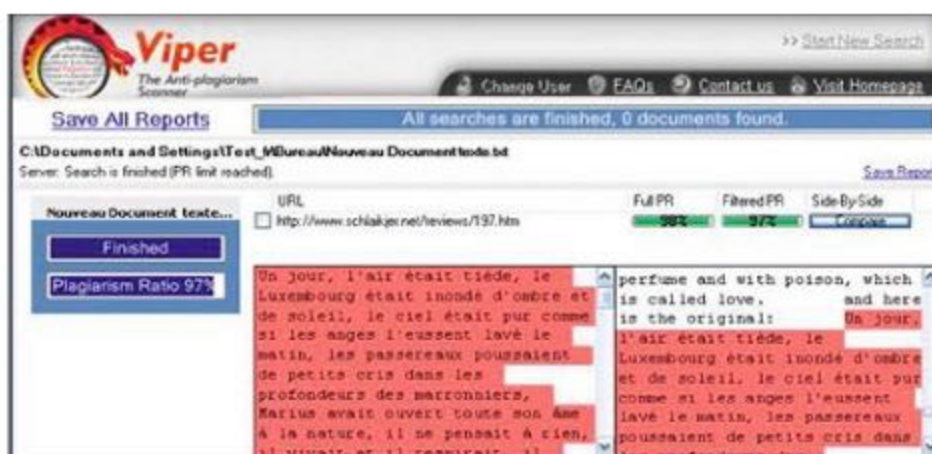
Viper
The Anti-plagiarism Scanner

>> Start New Search

Change User  FAQs  Contact us  Visit Homepage

Save All Reports

All searches are finished, 0 documents found.

C:\Documents and Settings\Test_\Bureau\Nouveau Document texte.txt
Server: Search is finished (PR limit reached).

Save Report

Nouveau Document texte...

Finished

Plagiarism Ratio 97%

| URL | Full PR | Filtered PR | Side-By-Side |
|---|---|---|---|
| http://www.schlakjer.net/reviews/197.htm | 98% | 97% | Compare |

Un jour, l'air était tiède, le Luxembourg était inondé d'ombre et de soleil, le ciel était pur comme si les anges l'eussent lavé le matin, les passereaux poussaient de petits cris dans les profondeurs des marronniers, Marius avait ouvert toute son âme à la nature, il ne pensait à rien, il vivait et il respirait, il

perfume and with poison, which is called love. and here is the original: Un jour, l'air était tiède, le Luxembourg était inondé d'ombre et de soleil, le ciel était pur comme si les anges l'eussent lavé le matin, les passereaux poussaient de petits cris dans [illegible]